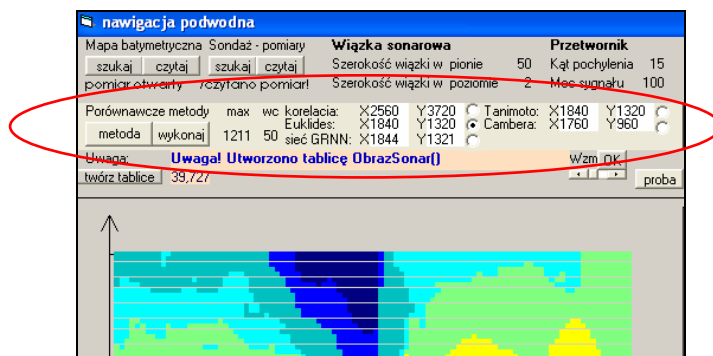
nawigacja podwodna

Mapa batymetryczna Sondaż - pomiary
szukaj czytaj szukaj czytaj
pomiar otwarty Wczytano pomiar!

Wiązka sonarowa
Szerokość wiązki w pionie 50
Szerokość wiązki w poziomie 2

Przetwornik
Kąt pochylenia 15
Moc sygnału 100

Porównawcze metody max wc
metoda wykonaj 1211 50

korelacia: X2560 Y3720
Euklides: X1840 Y1320
sieć GRNN: X1844 Y1321

Tanimoto: X1840 Y1320
Cambera: X1760 Y960

Uwaga: Uwaga! Utworzono tablicę ObrazSonar()
Wzm OK
twórz tablice 39,727
proba